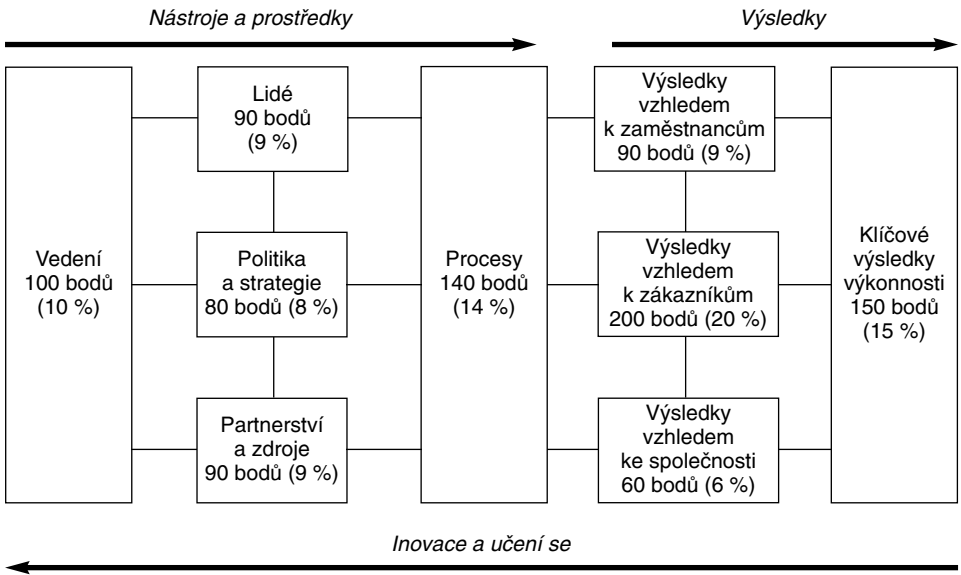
Nástroje a prostředky

Výsledky

Vedení
100 bodů
(10 %)

Lidé
90 bodů
(9 %)

Politika
a strategie
80 bodů (8 %)

Partnerství
a zdroje
90 bodů (9 %)

Procesy
140 bodů
(14 %)

Výsledky
vzhledem
k zaměstnancům
90 bodů (9 %)

Výsledky
vzhledem
k zákazníkům
200 bodů (20 %)

Výsledky
vzhledem
ke společnosti
60 bodů (6 %)

Klíčové
výsledky
výkonnosti
150 bodů
(15 %)

Inovace a učení se